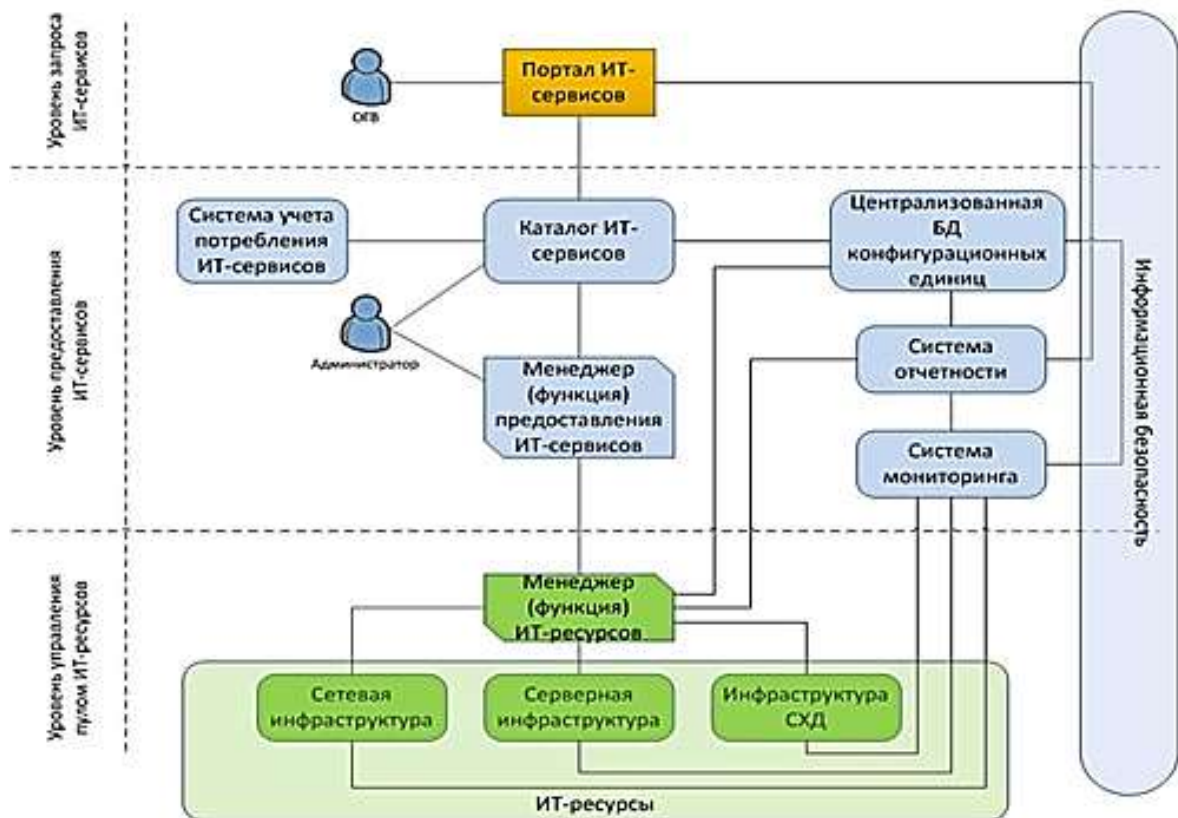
Уровень запроса ИТ-сервисов

Уровень предоставления ИТ-сервисов

Уровень управления пулом ИТ-ресурсов

СГВ

Портал ИТ-сервисов

Система учета потребления ИТ-сервисов

Каталог ИТ-сервисов

Централизованная БД конфигурационных единиц

Администратор

Менеджер (функция) предоставления ИТ-сервисов

Система отчетности

Система мониторинга

Информационная безопасность

Менеджер (функция) ИТ-ресурсов

Сетевая инфраструктура

Серверная инфраструктура

Инфраструктура СХД

ИТ-ресурсы